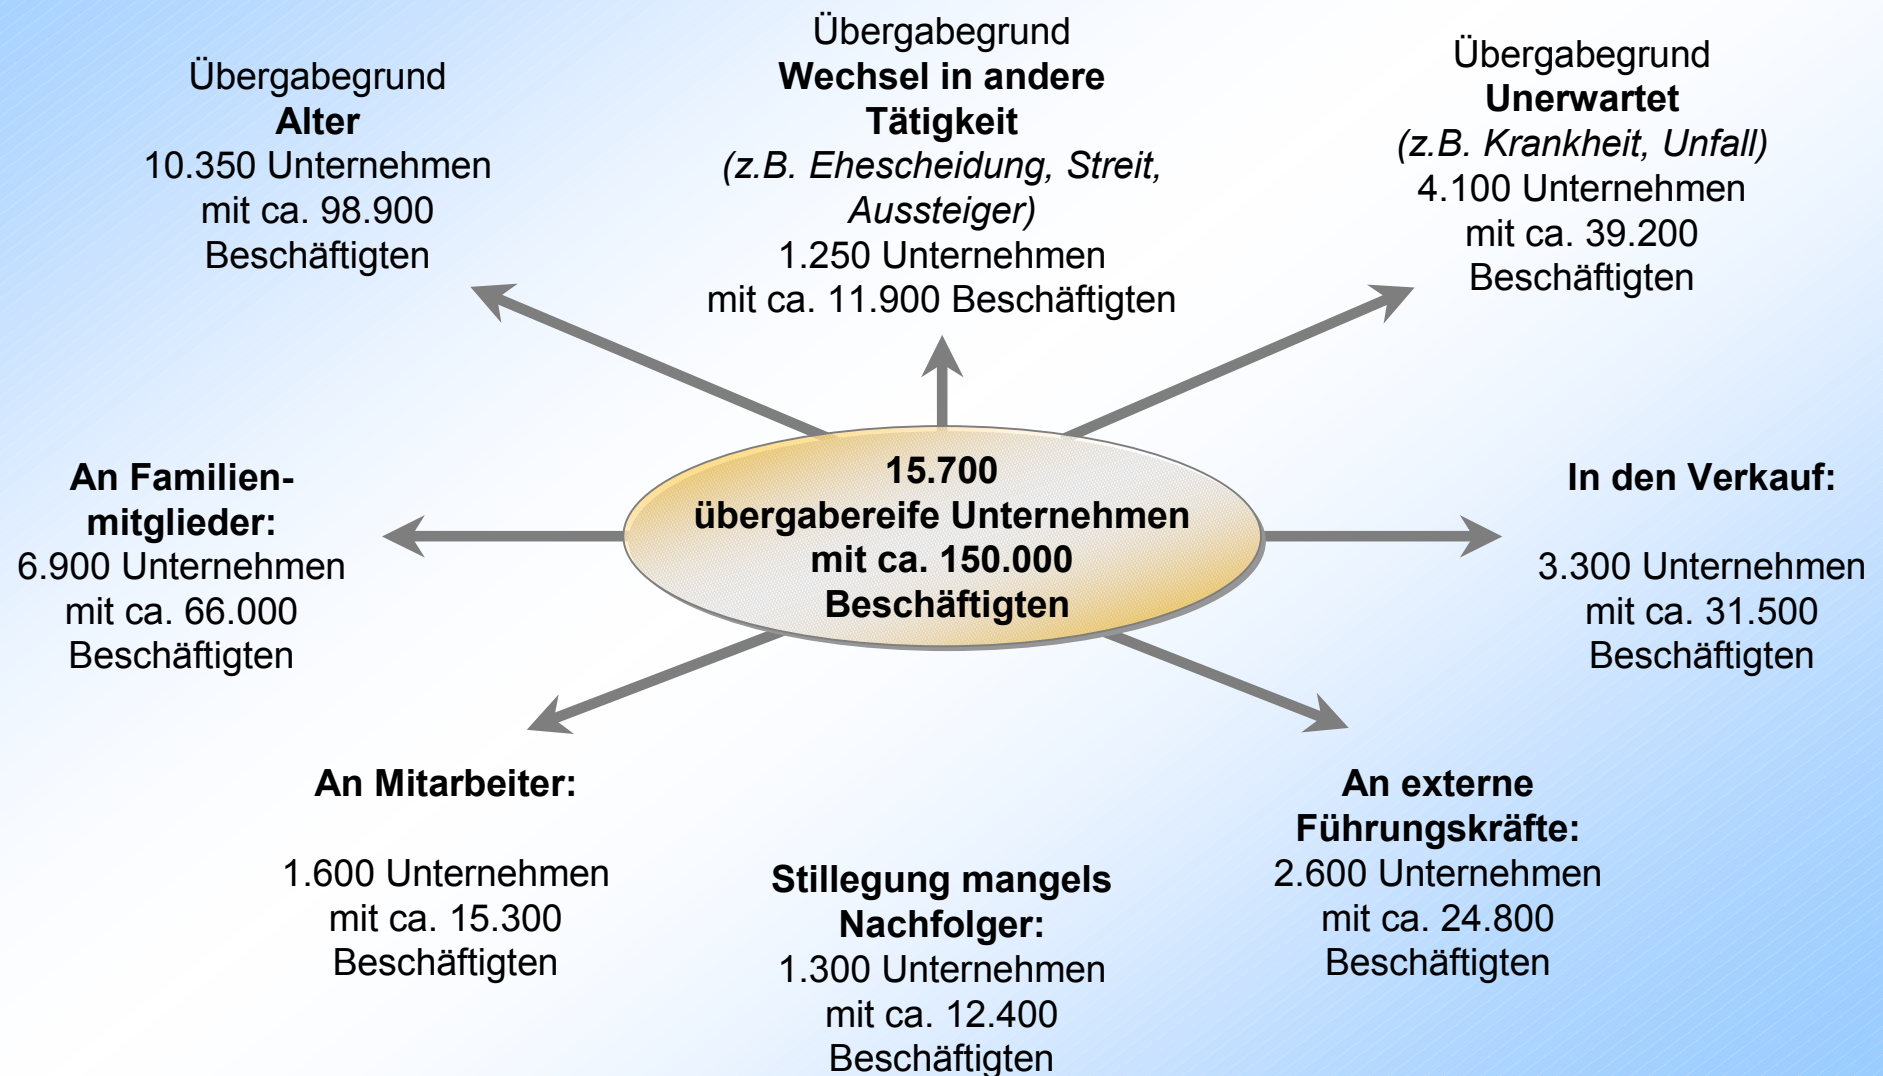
Übergabegrund
Alter
10.350 Unternehmen
mit ca. 98.900
Beschäftigten

Übergabegrund
Wechsel in andere Tätigkeit
(z.B. Ehescheidung, Streit, Aussteiger)
1.250 Unternehmen
mit ca. 11.900 Beschäftigten

Übergabegrund
Unerwartet
(z.B. Krankheit, Unfall)
4.100 Unternehmen
mit ca. 39.200
Beschäftigten

An Familienmitglieder:
6.900 Unternehmen
mit ca. 66.000
Beschäftigten

15.700
übergabereife Unternehmen
mit ca. 150.000
Beschäftigten

In den Verkauf:

3.300 Unternehmen
mit ca. 31.500
Beschäftigten

An Mitarbeiter:

1.600 Unternehmen
mit ca. 15.300
Beschäftigten

Stillegung mangels Nachfolger:
1.300 Unternehmen
mit ca. 12.400
Beschäftigten

An externe Führungskräfte:
2.600 Unternehmen
mit ca. 24.800
Beschäftigten